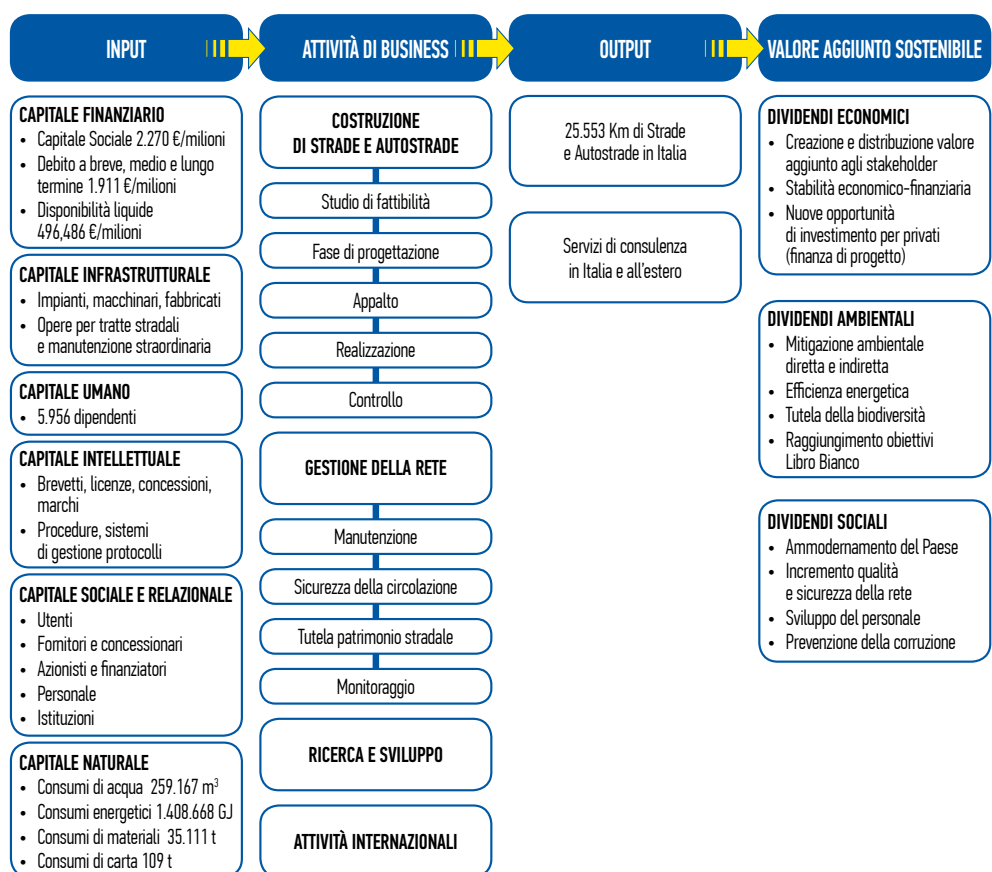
INPUT

ATTIVITÀ DI BUSINESS

OUTPUT

VALORE AGGIUNTO SOSTENIBILE

CAPITALE FINANZIARIO
- Capitale Sociale 2.270 €/milioni
- Debito a breve, medio e lungo termine 1.911 €/milioni
- Disponibilità liquide 496,486 €/milioni

CAPITALE INFRASTRUTTURALE
- Impianti, macchinari, fabbricati
- Opere per tratte stradali e manutenzione straordinaria

CAPITALE UMANO
- 5.956 dipendenti

CAPITALE INTELLETTUALE
- Brevetti, licenze, concessioni, marchi
- Procedure, sistemi di gestione protocolli

CAPITALE SOCIALE E RELAZIONALE
- Utenti
- Fornitori e concessionari
- Azionisti e finanziatori
- Personale
- Istituzioni

CAPITALE NATURALE
- Consumi di acqua 259.167 m$^3$
- Consumi energetici 1.408.668 GJ
- Consumi di materiali 35.111 t
- Consumi di carta 109 t

COSTRUZIONE DI STRADE E AUTOSTRADE

Studio di fattibilità

Fase di progettazione

Appalto

Realizzazione

Controllo

GESTIONE DELLA RETE

Manutenzione

Sicurezza della circolazione

Tutela patrimonio stradale

Monitoraggio

RICERCA E SVILUPPO

ATTIVITÀ INTERNAZIONALI

25.553 Km di Strade e Autostrade in Italia

Servizi di consulenza in Italia e all'estero

DIVIDENDI ECONOMICI
- Creazione e distribuzione valore aggiunto agli stakeholder
- Stabilità economico-finanziaria
- Nuove opportunità di investimento per privati (finanza di progetto)

DIVIDENDI AMBIENTALI
- Mitigazione ambientale diretta e indiretta
- Efficienza energetica
- Tutela della biodiversità
- Raggiungimento obiettivi Libro Bianco

DIVIDENDI SOCIALI
- Ammodernamento del Paese
- Incremento qualità e sicurezza della rete
- Sviluppo del personale
- Prevenzione della corruzione